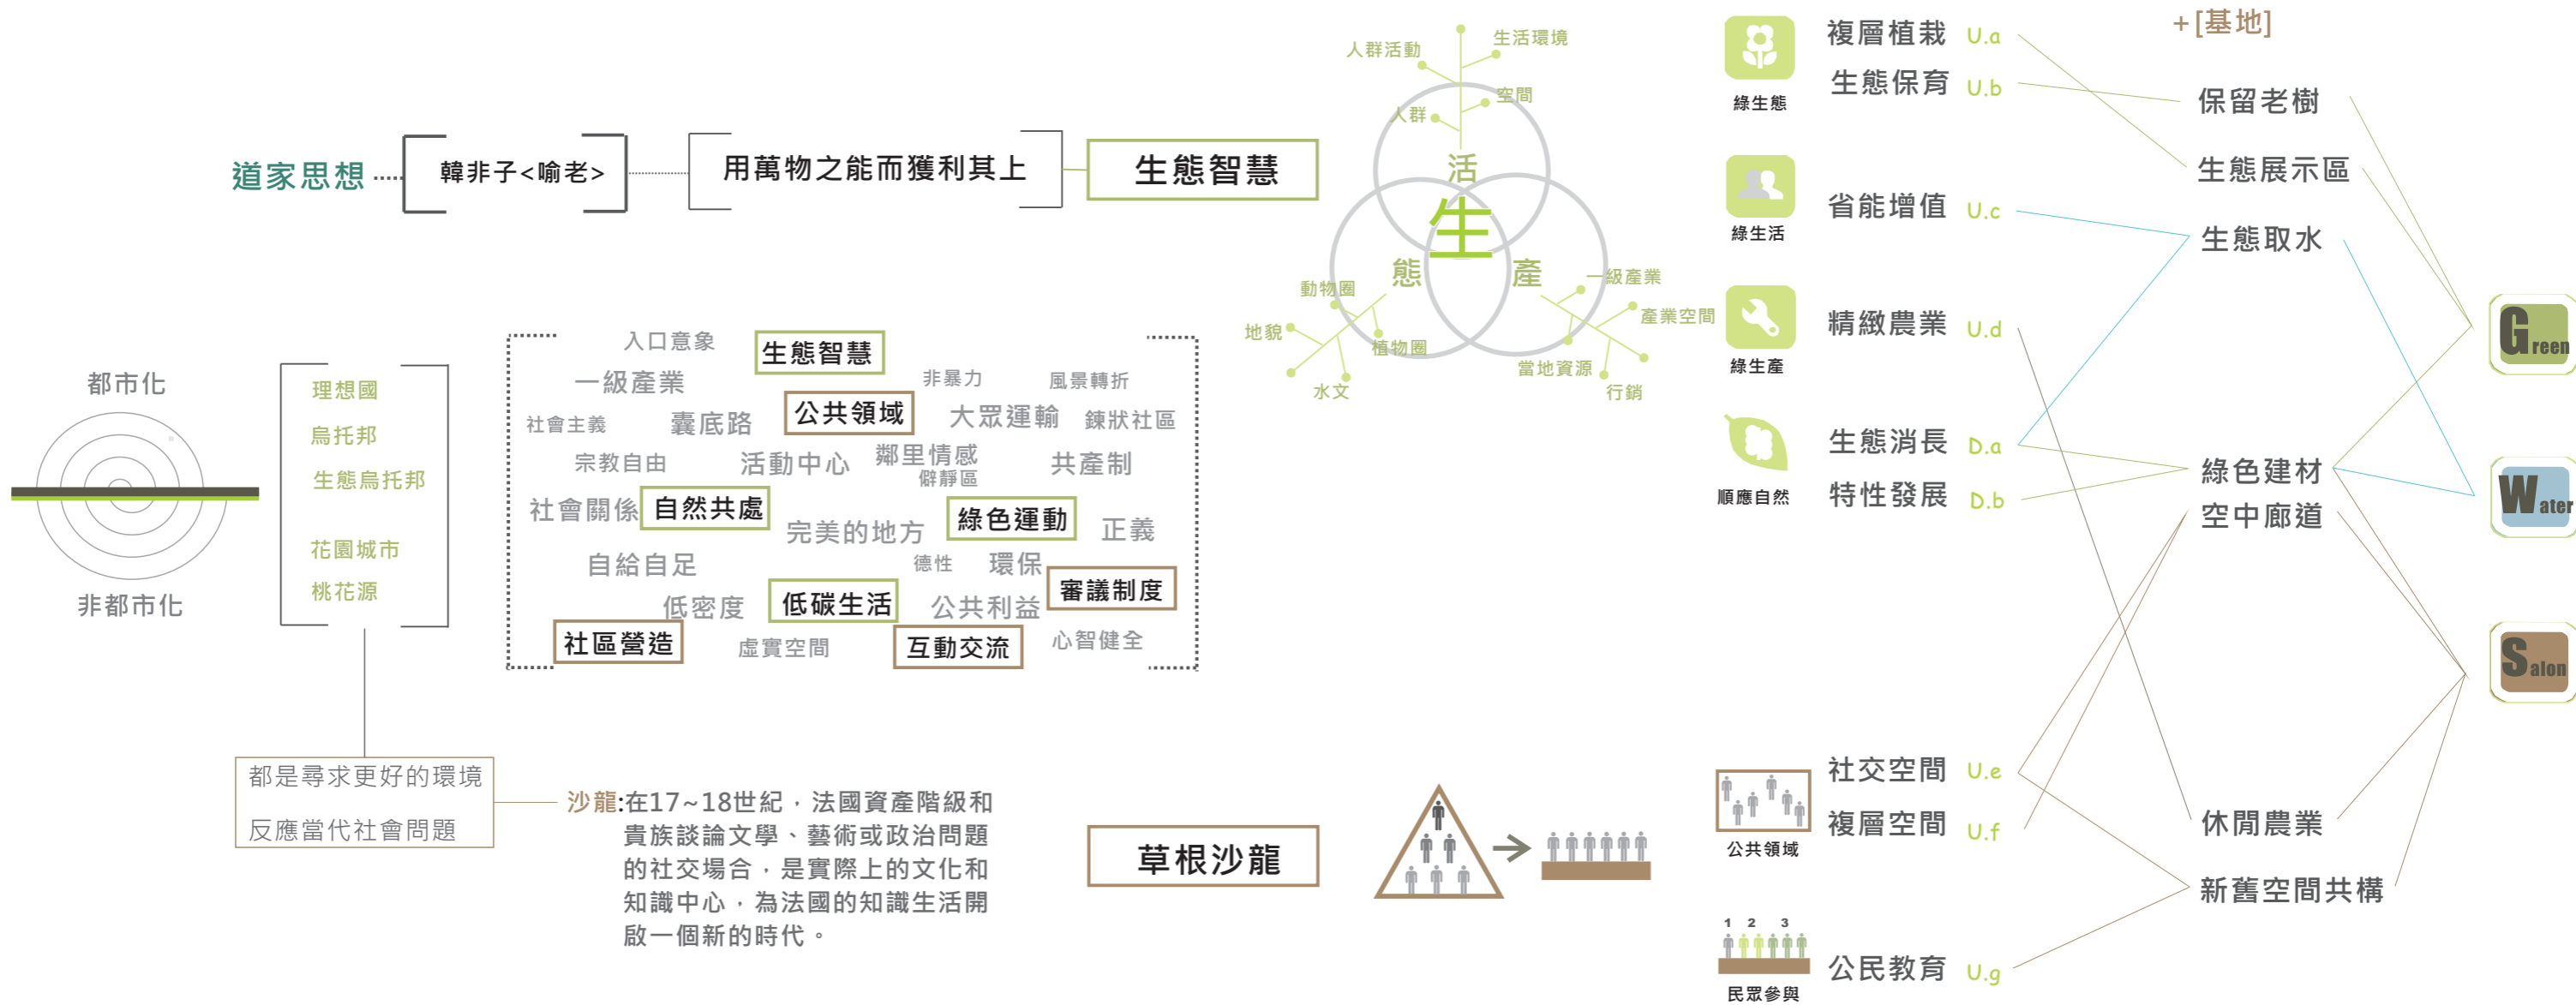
道家思想 韓非子<喻老> 用萬物之能而獲利其上 生態智慧

人群活動 生活環境 空間 人群 活 生 態 產 動物圈 植物圈 地貌 水文 一級產業 產業空間 當地資源 行銷

綠生態 複層植栽 U.a 生態保育 U.b
綠生活 省能增值 U.c
綠生產 精緻農業 U.d
順應自然 生態消長 D.a 特性發展 D.b

+[基地]
保留老樹
生態展示區
生態取水
綠色建材
空中廊道
休閒農業
新舊空間共構

Green
Water
Salon

都市化
非都市化

理想國
烏托邦
生態烏托邦
花園城市
桃花源

入口意象 生態智慧 一級產業 非暴力 風景轉折 社會主義 囊底路 公共領域 大眾運輸 鍊狀社區 宗教自由 活動中心 鄰里情感 僻靜區 共產制 社會關係 自然共處 綠色運動 完美的地方 正義 自給自足 德性 環保 審議制度 低密度 低碳生活 公共利益 社區營造 虛實空間 互動交流 心智健全

都是尋求更好的環境
反應當代社會問題

沙龍:在17~18世紀，法國資產階級和貴族談論文學、藝術或政治問題的社交場合，是實際上的文化和知識中心，為法國的知識生活開啟一個新的時代。

草根沙龍

公共領域 社交空間 U.e 複層空間 U.f
1 2 3
民眾參與 公民教育 U.g